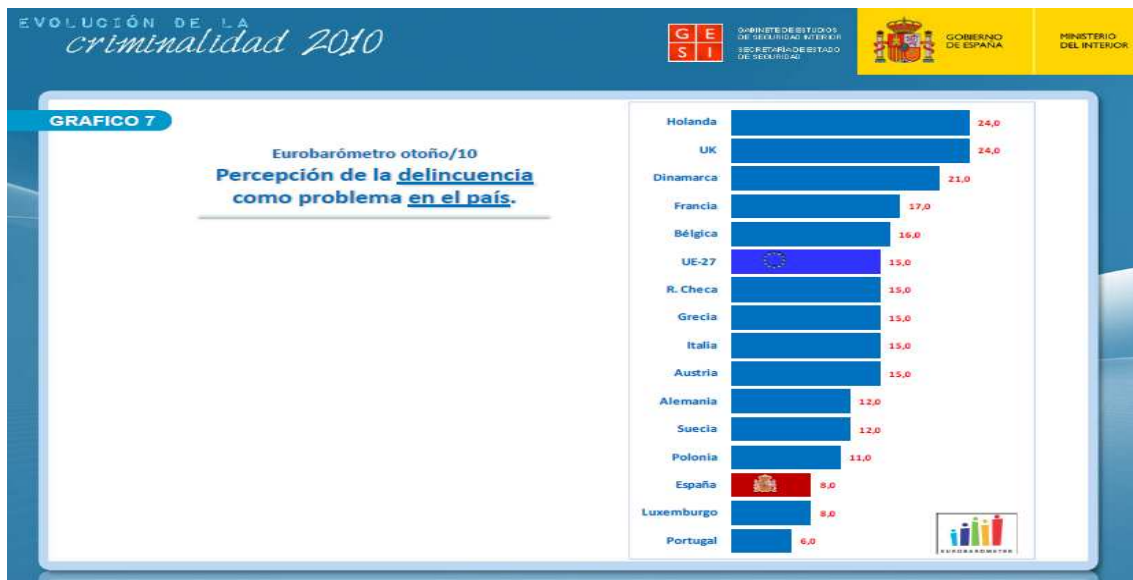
EVOLUCIÓN DE LA
criminalidad 2010

G E S I
GABINETE DE ESTUDIOS DE SEGURIDAD INTERIOR
SECRETARÍA DE ESTADO DE SEGURIDAD

GOBIERNO DE ESPAÑA

MINISTERIO DEL INTERIOR

GRAFICO 7

Eurobarómetro otoño/10
Percepción de la delincuencia como problema en el país.

| País | Valor |
|---|---|
| Holanda | 24,0 |
| UK | 24,0 |
| Dinamarca | 21,0 |
| Francia | 17,0 |
| Bélgica | 16,0 |
| UE-27 | 15,0 |
| R. Checa | 15,0 |
| Grecia | 15,0 |
| Italia | 15,0 |
| Austria | 15,0 |
| Alemania | 12,0 |
| Suecia | 12,0 |
| Polonia | 11,0 |
| España | 8,0 |
| Luxemburgo | 8,0 |
| Portugal | 6,0 |

EUROBARÓMETRO